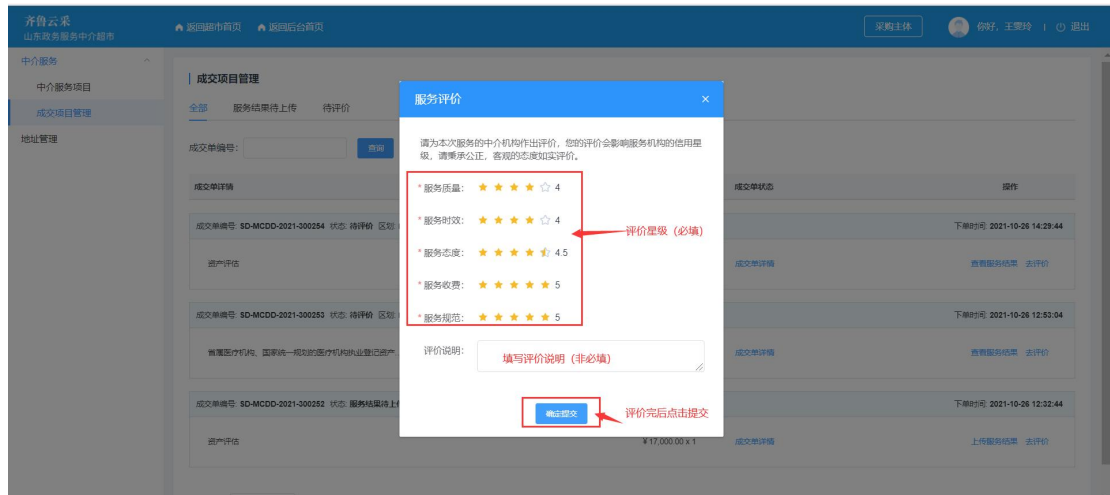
齐鲁云采
山东政务服务中介超市

返回超市首页 返回后台首页

采购主体 你好，王雯玲 | 退出

中介服务
中介服务项目
成交项目管理
地址管理

成交项目管理

全部 服务结果待上传 待评价

成交单编号： 查询

成交单详情 成交单状态 操作

成交单编号: SD-MCDD-2021-300254 状态: 待评价 区划 下单时间: 2021-10-26 14:29:44

资产评估 成交单详情 查看服务结果 去评价

成交单编号: SD-MCDD-2021-300253 状态: 待评价 区划 下单时间: 2021-10-26 12:53:04

省属医疗机构、国家统一规划的医疗机构执业登记资产 成交单详情 查看服务结果 去评价

成交单编号: SD-MCDD-2021-300252 状态: 服务结果待上传 下单时间: 2021-10-26 12:32:44

资产评估 ¥ 17,000.00 x 1 成交单详情 上传服务结果 去评价

服务评价 ×

请为本次服务的中介机构作出评价，您的评价会影响服务机构的信用星级，请秉承公正、客观的态度如实评价。

* 服务质量: 4
* 服务时效: 4
* 服务态度: 4.5
* 服务收费: 5
* 服务规范: 5

评价星级（必填）

评价说明: 填写评价说明（非必填）

确定提交

评价完后点击提交